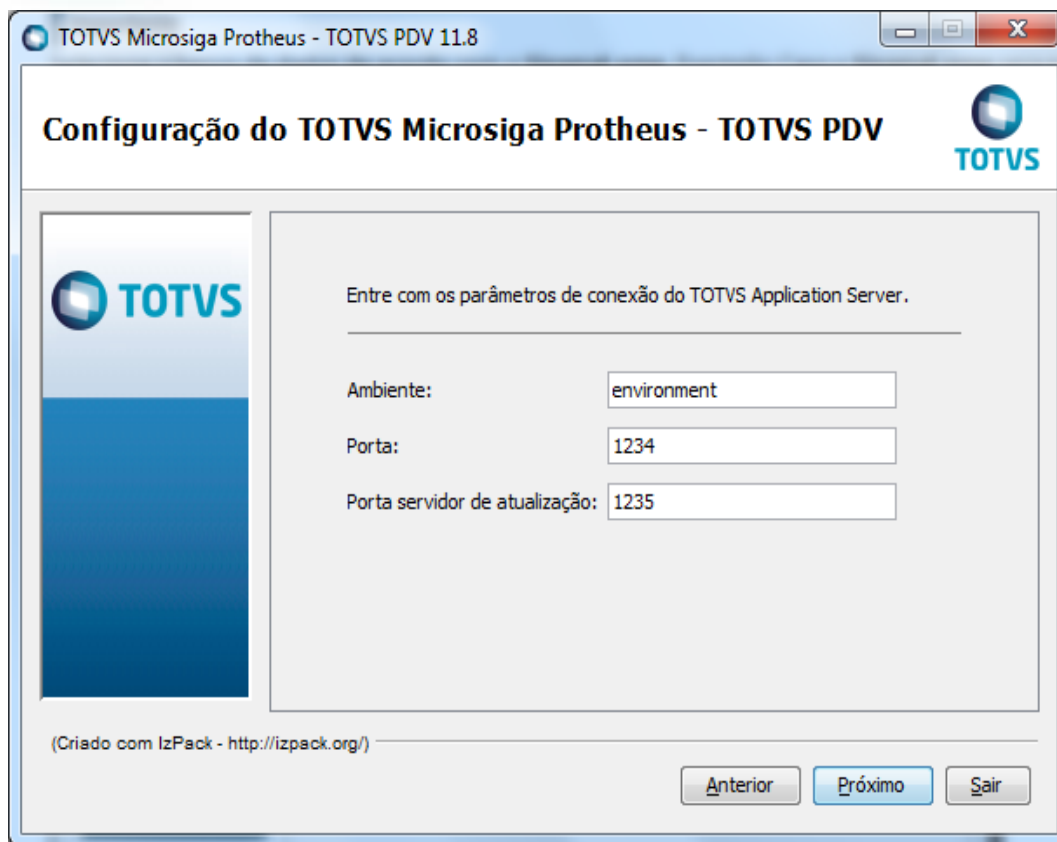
TOTVS Microsiga Protheus - TOTVS PDV 11.8

Configuração do TOTVS Microsiga Protheus - TOTVS PDV

TOTVS

TOTVS

Entre com os parâmetros de conexão do TOTVS Application Server.

Ambiente: environment

Porta: 1234

Porta servidor de atualização: 1235

(Criado com IzPack - http://izpack.org/)

Anterior Próximo Sair